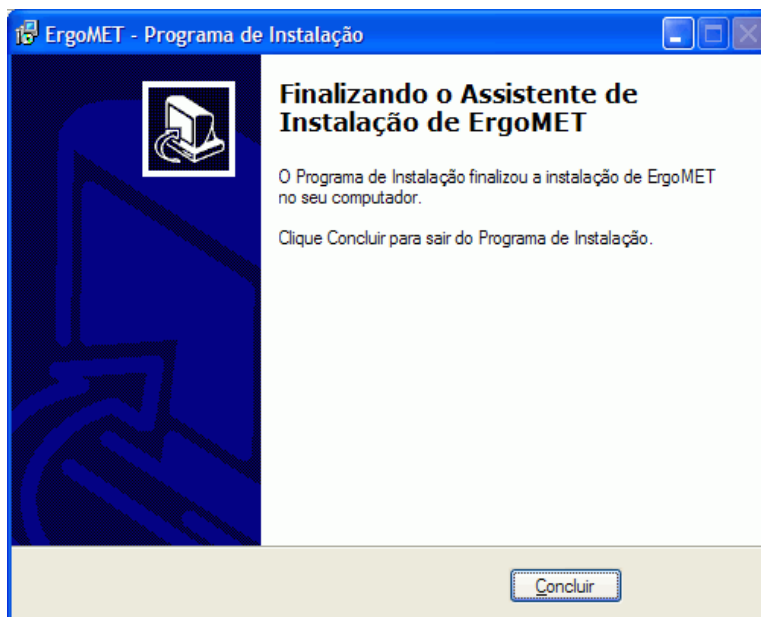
ErgoMET - Programa de Instalação

Finalizando o Assistente de Instalação de ErgoMET

O Programa de Instalação finalizou a instalação de ErgoMET no seu computador.

Clique Concluir para sair do Programa de Instalação.

Concluir